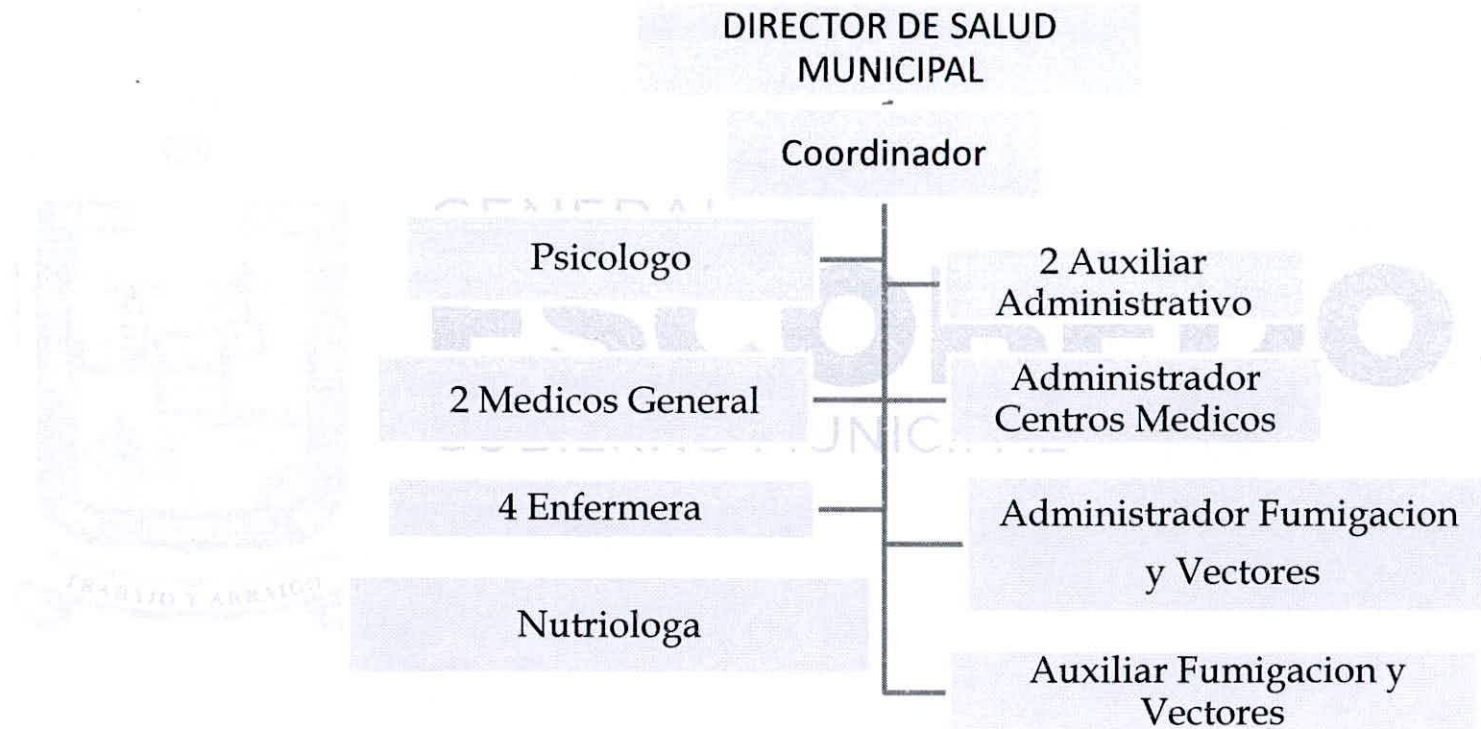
DIRECTOR DE SALUD MUNICIPAL

Coordinador

Psicologo

2 Auxiliar Administrativo

2 Medicos General

Administrador Centros Medicos

4 Enfermera

Administrador Fumigacion y Vectores

Nutriologa

Auxiliar Fumigacion y Vectores